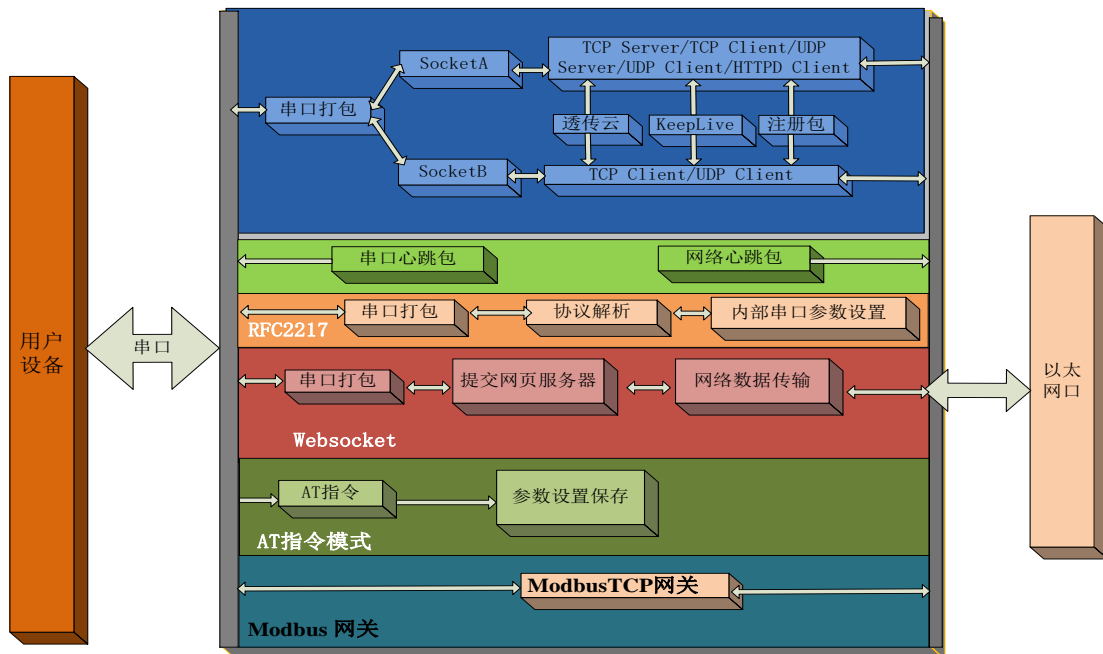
用户设备

串口

串口打包

SocketA

SocketB

TCP Server/TCP Client/UDP Server/UDP Client/HTTPD Client

透传云

KeepLive

注册包

TCP Client/UDP Client

串口心跳包

网络心跳包

串口打包

协议解析

内部串口参数设置

RFC2217

串口打包

提交网页服务器

网络数据传输

Websocket

AT指令

参数设置保存

AT指令模式

ModbusTCP网关

Modbus 网关

以太网口